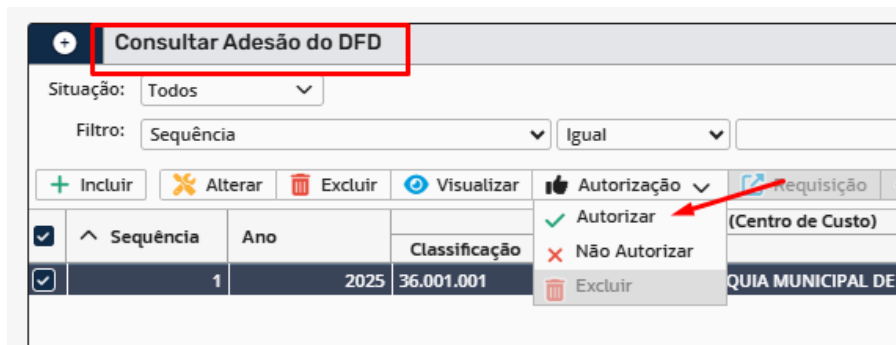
Consultar Adesão do DFD

Situação: Todos

Filtro: Sequência Igual

Incluir Alterar Excluir Visualizar Autorização Requisição

Autorizar
Não Autorizar
Excluir

| | Sequência | Ano | Classificação | (Centro de Custo) |
|---|---|---|---|---|
| | 1 | 2025 | 36.001.001 | QUIA MUNICIPAL DE |